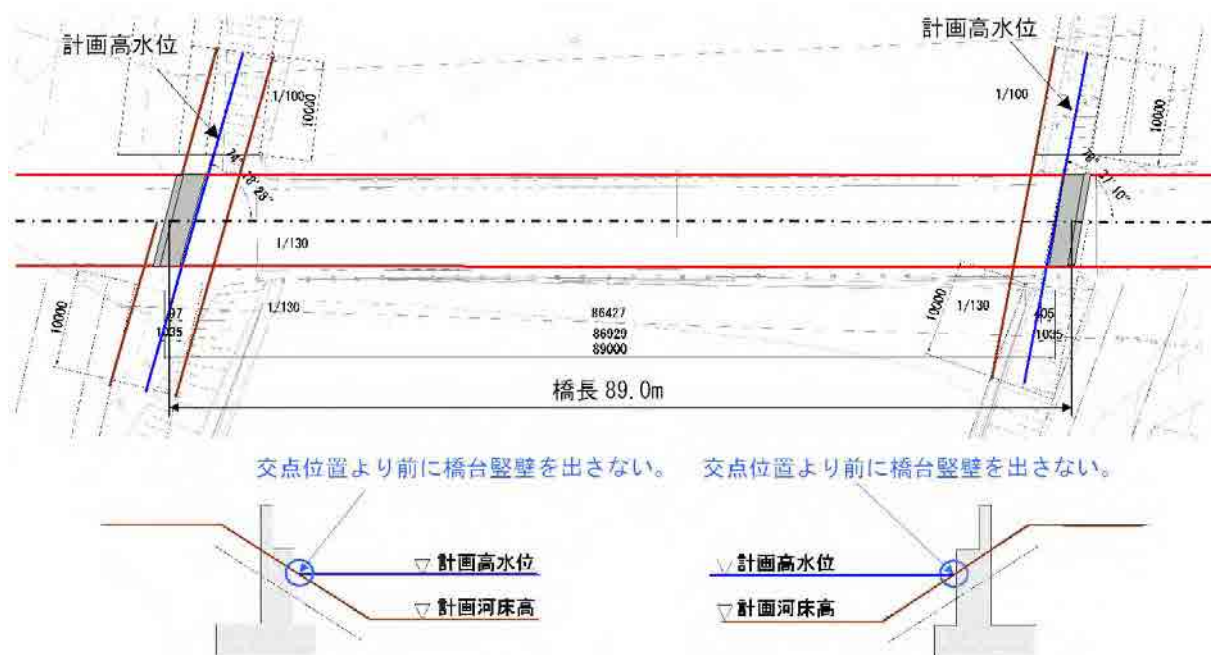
計画高水位

1/100

10000

74°

10' 25"

1/130

1/130

10000

97

1035

計画高水位

1/100

10000

76°

21' 10"

10000

1/130

405

1035

86427

86929

89000

橋長 89.0m

交点位置より前に橋台竪壁を出さない。

交点位置より前に橋台竪壁を出さない。

▽ 計画高水位

▽ 計画河床高

▽ 計画高水位

▽ 計画河床高